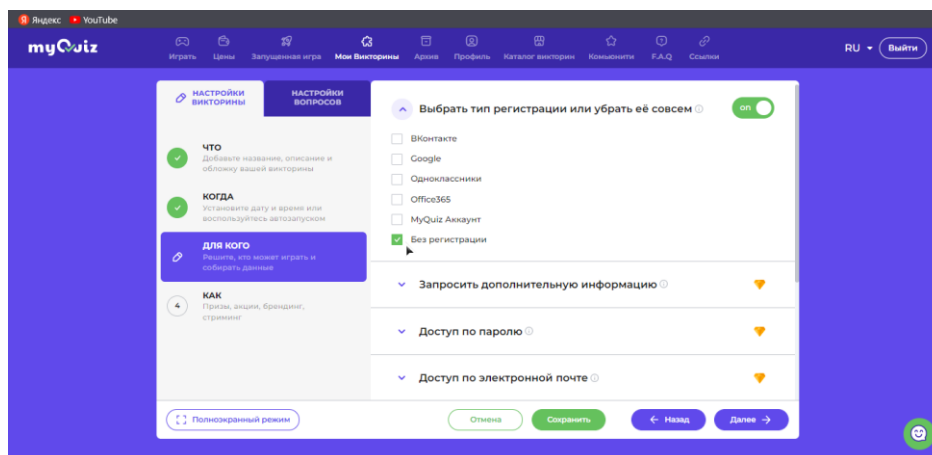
Яндекс YouTube

myQuiz

Играть Цены Запущенная игра Мои Викторины Архив Профиль Каталог викторин Комьюнити F.A.Q Ссылки

RU Выйти

НАСТРОЙКИ ВИКТОРИНЫ

НАСТРОЙКИ ВОПРОСОВ

ЧТО
Добавьте название, описание и обложку вашей викторины

КОГДА
Установите дату и время или воспользуйтесь автозапуском

ДЛЯ КОГО
Решите, кто может играть и собирать данные

4 КАК
Призы, акции, брендинг, стриминг

Выбрать тип регистрации или убрать её совсем

on

ВКонтакте

Google

Одноклассники

Office365

MyQuiz Аккаунт

Без регистрации

Запросить дополнительную информацию

Доступ по паролю

Доступ по электронной почте

Полноэкранный режим

Отмена

Сохранить

← Назад

Далее →